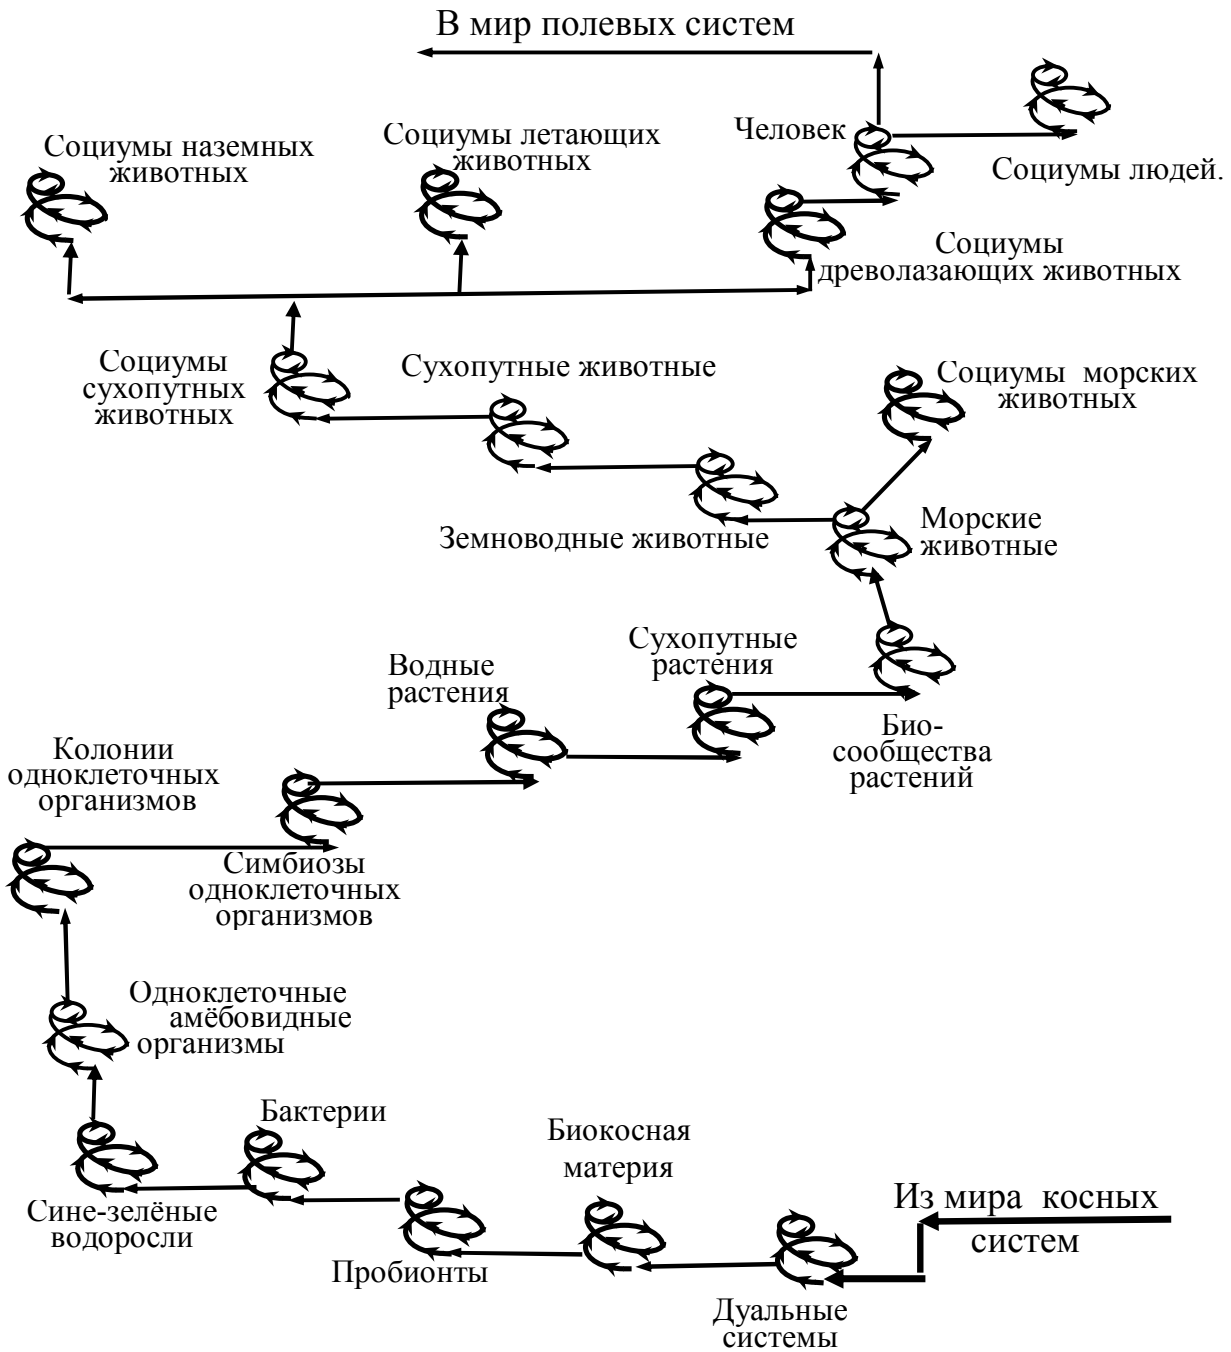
В мир полевых систем

Социумы наземных животных

Социумы летающих животных

Человек

Социумы людей.

Социумы древолазающих животных

Социумы сухопутных животных

Сухопутные животные

Социумы морских животных

Земноводные животные

Морские животные

Водные растения

Сухопутные растения

Био-сообщества растений

Колонии одноклеточных организмов

Симбиозы одноклеточных организмов

Одноклеточные амёбовидные организмы

Бактерии

Биокосная материя

Из мира косных систем

Сине-зелёные водоросли

Пробионты

Дуальные системы